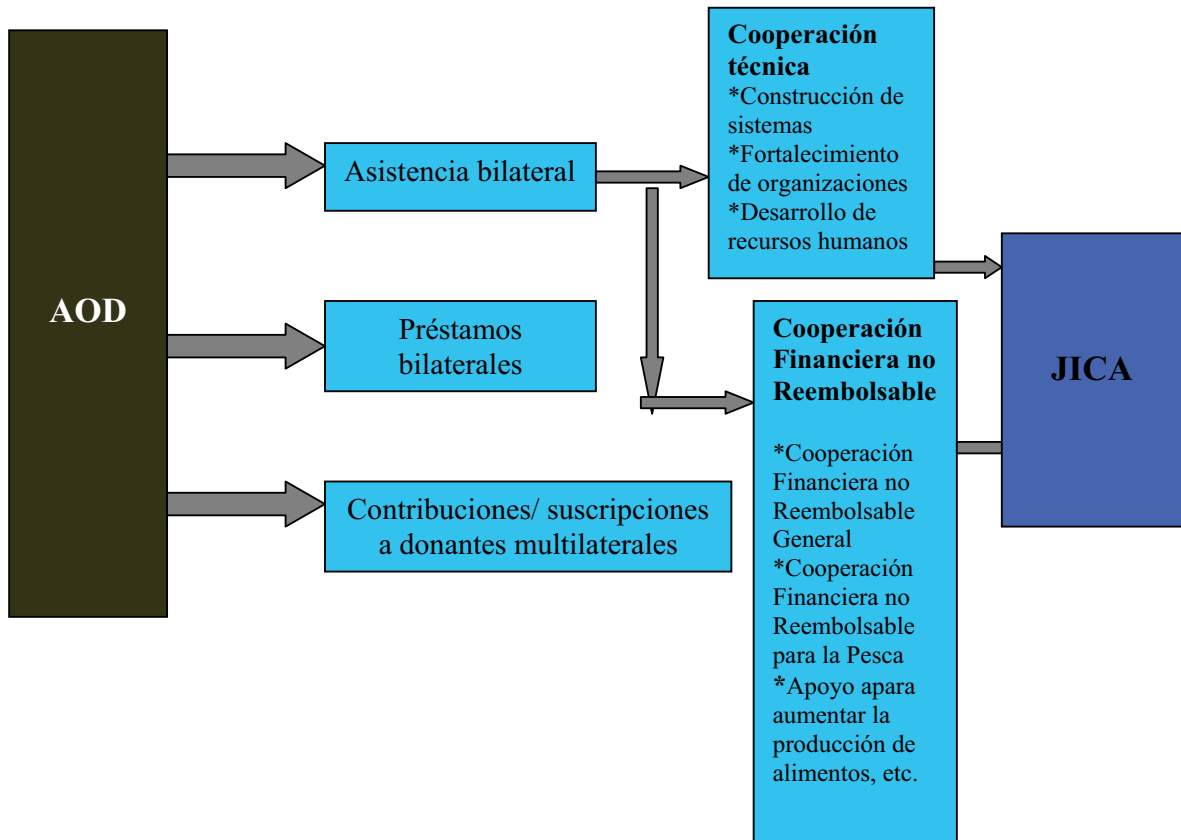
AOD

Asistencia bilateral

Préstamos bilaterales

Contribuciones/ suscripciones a donantes multilaterales

Cooperación técnica
*Construcción de sistemas
*Fortalecimiento de organizaciones
*Desarrollo de recursos humanos

Cooperación Financiera no Reembolsable

*Cooperación Financiera no Reembolsable General
*Cooperación Financiera no Reembolsable para la Pesca
*Apoyo apara aumentar la producción de alimentos, etc.

JICA